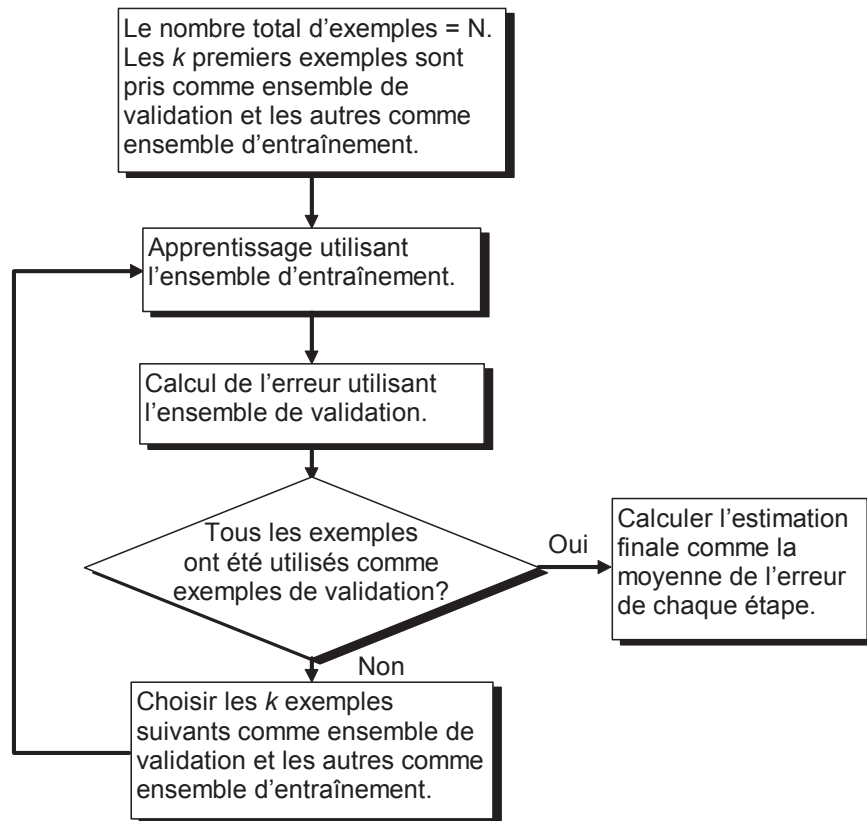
Le nombre total d’exemples = N. Les *k* premiers exemples sont pris comme ensemble de validation et les autres comme ensemble d’entraînement.

Apprentissage utilisant l’ensemble d’entraînement.

Calcul de l’erreur utilisant l’ensemble de validation.

Tous les exemples ont été utilisés comme exemples de validation?

Oui

Calculer l’estimation finale comme la moyenne de l’erreur de chaque étape.

Non

Choisir les *k* exemples suivants comme ensemble de validation et les autres comme ensemble d’entraînement.